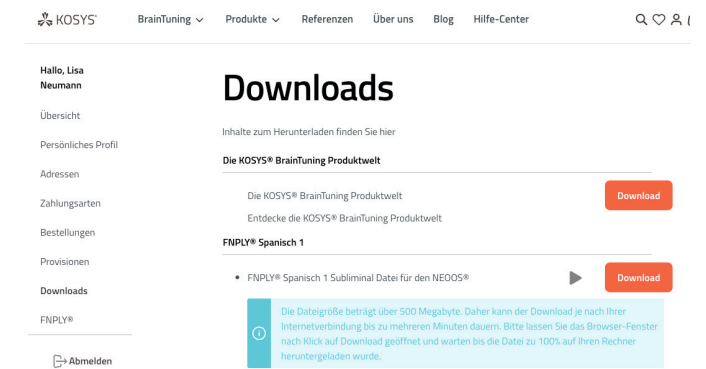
KOSYS®
BrainTuning
Produkte
Referenzen
Über uns
Blog
Hilfe-Center

Hallo, Lisa Neumann
Übersicht
Persönliches Profil
Adressen
Zahlungsarten
Bestellungen
Provisionen
Downloads
FNPLY®
Abmelden

Downloads

Inhalte zum Herunterladen finden Sie hier

Die KOSYS® BrainTuning Produktwelt

Die KOSYS® BrainTuning Produktwelt
Entdecke die KOSYS® BrainTuning Produktwelt
Download

FNPLY® Spanisch 1

• FNPLY® Spanisch 1 Subliminal Datei für den NEOOS®
Download

Die Dateigröße beträgt über 500 Megabyte. Daher kann der Download je nach Ihrer Internetverbindung bis zu mehreren Minuten dauern. Bitte lassen Sie das Browser-Fenster nach Klick auf Download geöffnet und warten bis die Datei zu 100% auf Ihren Rechner heruntergeladen wurde.